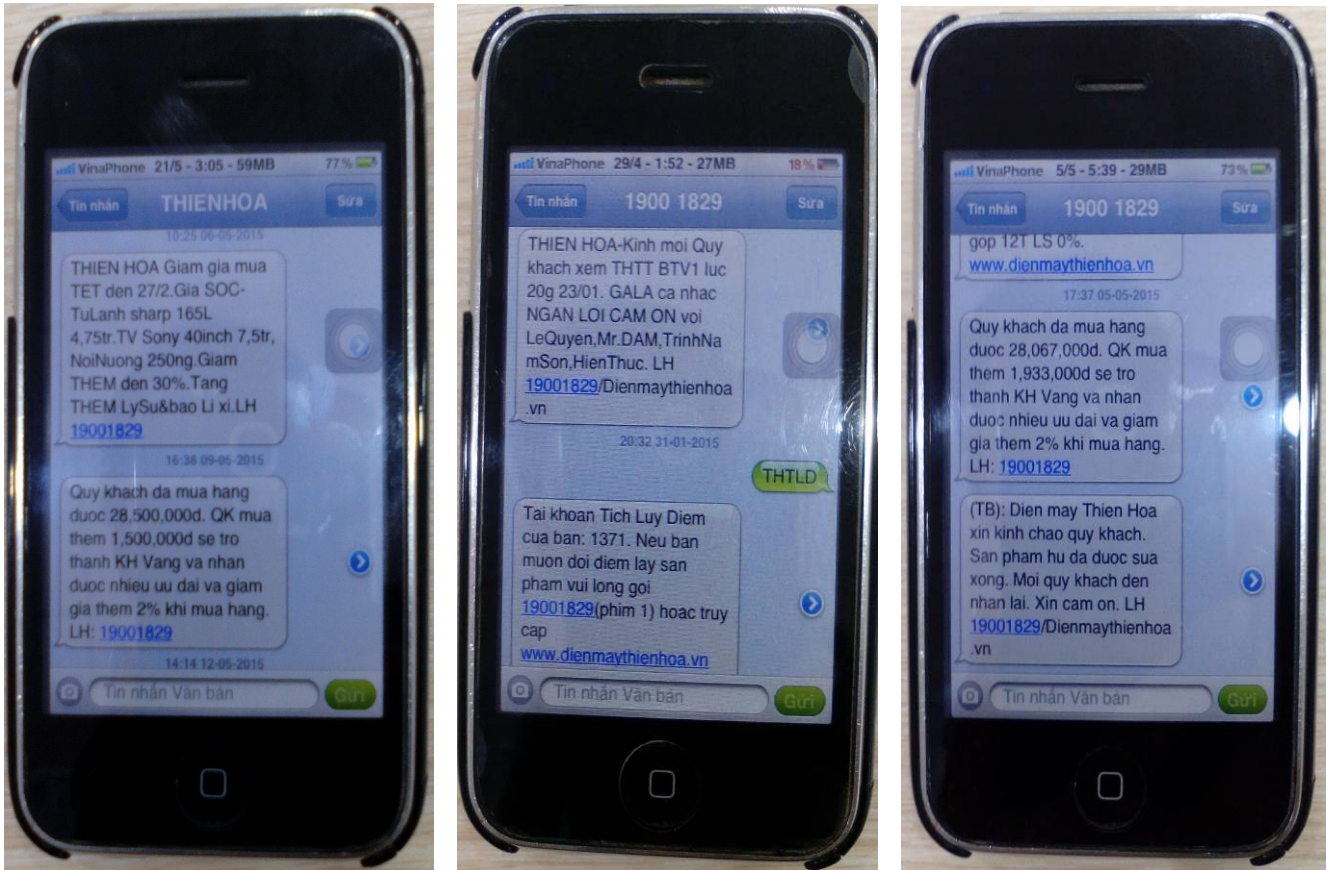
VinaPhone 21/5 - 3:05 - 59MB 77%

Tin nhắn THIENHOA Sửa

10:25 06-05-2015

THIEN HOA Giam gia mua TET den 27/2.Gia SOC-TuLanh sharp 165L 4,75tr.TV Sony 40inch 7,5tr, NoiNuong 250ng.Giam THEM den 30%.Tang THEM LySu&bao Li xi.LH 19001829

16:38 09-05-2015

Quy khach da mua hang duoc 28,500,000d. QK mua them 1,500,000d se tro thanh KH Vang va nhan duoc nhieu uu dai va giam gia them 2% khi mua hang. LH: 19001829

14:14 12-05-2015

Tin nhắn Văn bản Gửi

VinaPhone 29/4 - 1:52 - 27MB 18%

Tin nhắn 1900 1829 Sửa

THIEN HOA-Kinh moi Quy khach xem THTT BTV1 luc 20g 23/01. GALA ca nhac NGAN LOI CAM ON voi LeQuyen,Mr.DAM,TrinhNamSon,HienThuc. LH 19001829/Dienmaythienhoa.vn

20:32 31-01-2015

THTLD

Tai khoan Tich Luy Diem cua ban: 1371. Neu ban muon doi diem lay san pham vui long goi 19001829(phim 1) hoac truy cap www.dienmaythienhoa.vn

Tin nhắn Văn bản Gửi

VinaPhone 5/5 - 5:39 - 29MB 73%

Tin nhắn 1900 1829 Sửa

gop 12T LS 0%. www.dienmaythienhoa.vn

17:37 05-05-2015

Quy khach da mua hang duoc 28,067,000d. QK mua them 1,933,000d se tro thanh KH Vang va nhan duoc nhieu uu dai va giam gia them 2% khi mua hang. LH: 19001829

(TB): Dien may Thien Hoa xin kinh chao quy khach. San pham hu da duoc sua xong. Moi quy khach den nhan lai. Xin cam on. LH 19001829/Dienmaythienhoa.vn

Tin nhắn Văn bản Gửi